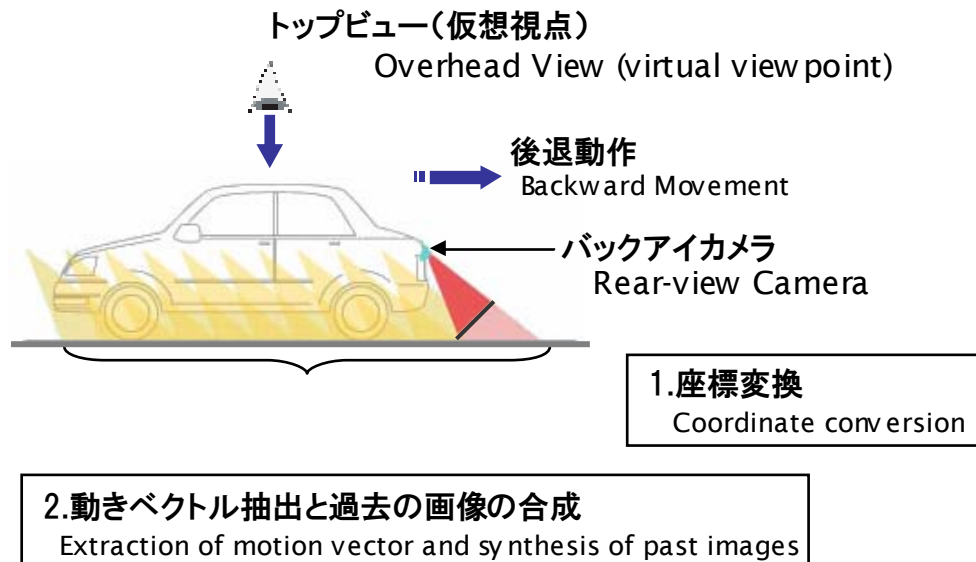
トップビュー（仮想視点）
Overhead View (virtual view point)

後退動作
Backward Movement

バックアイカメラ
Rear-view Camera

1.座標変換
Coordinate conversion

2.動きベクトル抽出と過去の画像の合成
Extraction of motion vector and synthesis of past images